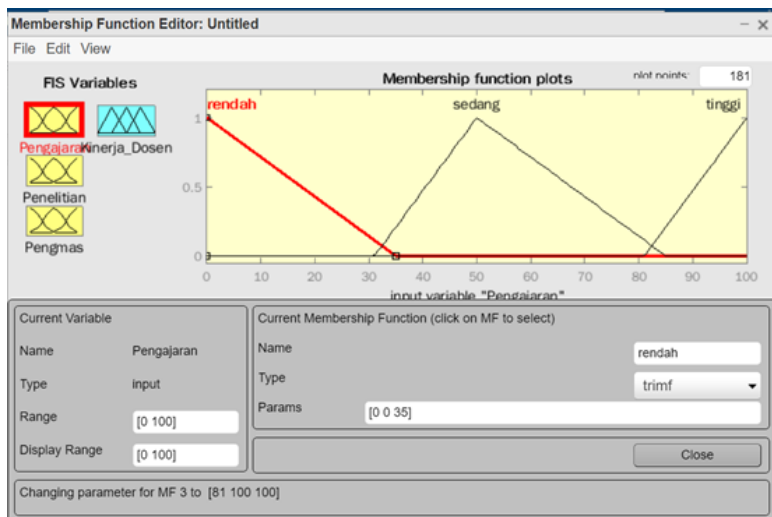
Membership Function Editor: Untitled

File Edit View

FIS Variables

Pengajaran

Kinerja_Dosen

Penelitian

Pengmas

Membership function plots

plot points: 181

rendah

sedang

tinggi

1

0.5

0

0 10 20 30 40 50 60 70 80 90 100

input variable "Pengajaran"

Current Variable

Name Pengajaran

Type input

Range [0 100]

Display Range [0 100]

Current Membership Function (click on MF to select)

Name rendah

Type trimf

Params [0 0 35]

Close

Changing parameter for MF 3 to [81 100 100]